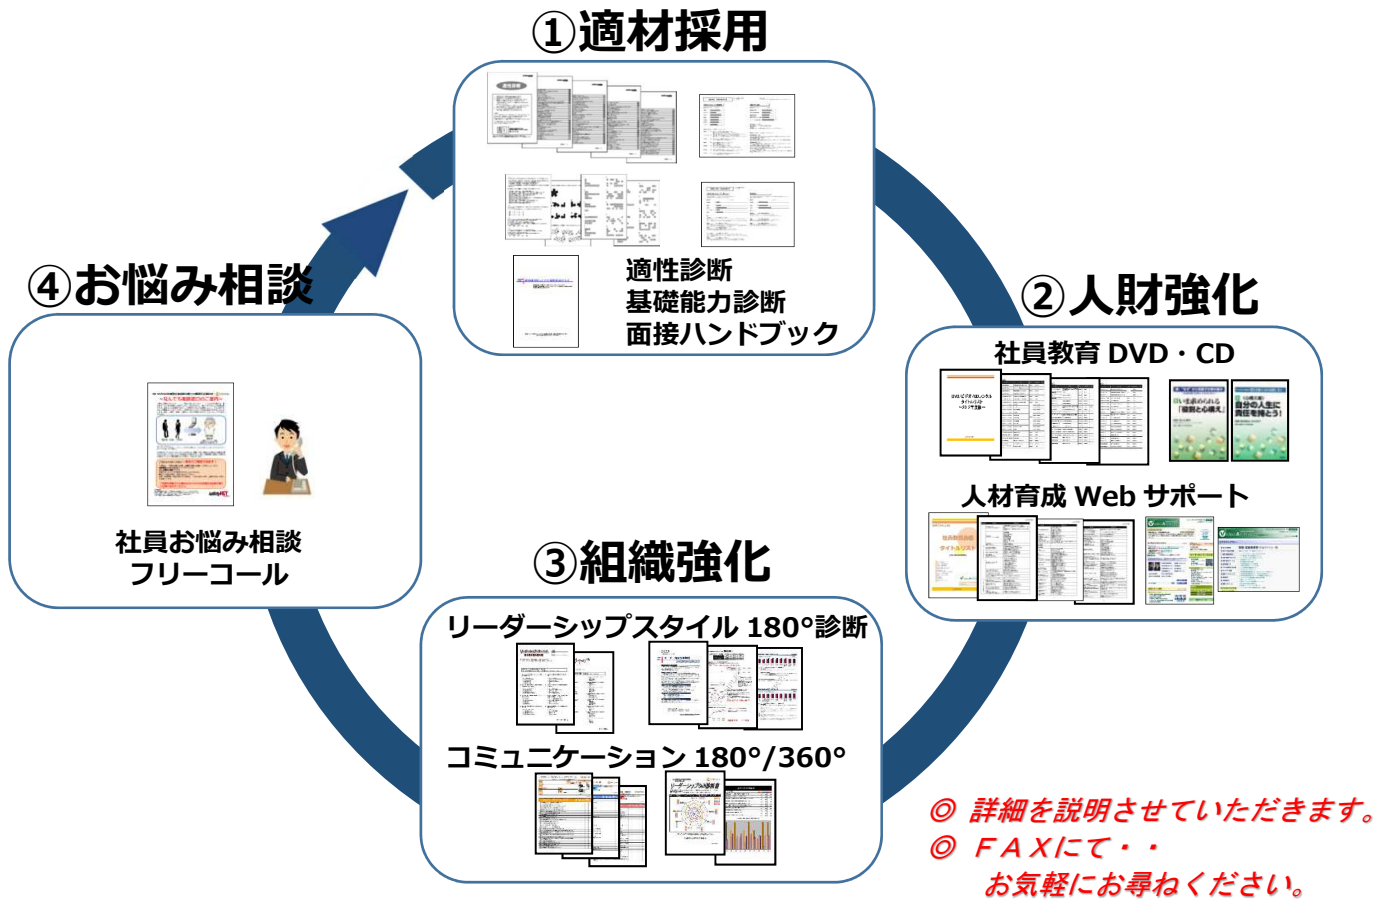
①適材採用

適性診断
基礎能力診断
面接ハンドブック

②人財強化

社員教育 DVD・CD

人材育成 Web サポート

③組織強化

リーダーシップスタイル 180°診断

コミュニケーション 180°/360°

④お悩み相談

社員お悩み相談
フリーコール

◎ 詳細を説明させていただきます。
◎ ＦＡＸにて・・
お気軽にお尋ねください。